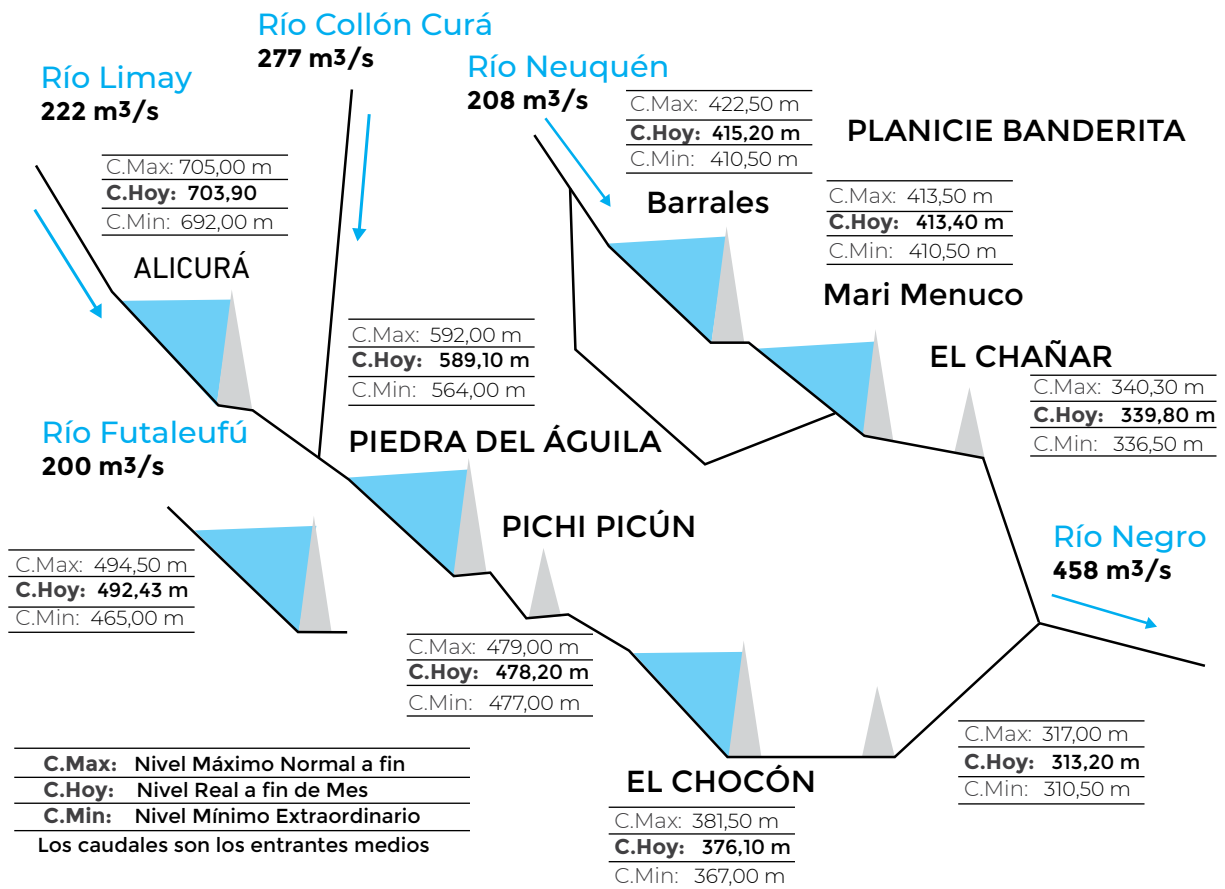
Río Limay
222 m³/s

Río Collón Curá
277 m³/s

Río Neuquén
208 m³/s

C.Max: 422,50 m
C.Hoy: 415,20 m
C.Min: 410,50 m

PLANICIE BANDERITA

C.Max: 705,00 m
C.Hoy: 703,90
C.Min: 692,00 m

Barrales

C.Max: 413,50 m
C.Hoy: 413,40 m
C.Min: 410,50 m

ALICURÁ

Mari Menuco

C.Max: 592,00 m
C.Hoy: 589,10 m
C.Min: 564,00 m

EL CHAÑAR

C.Max: 340,30 m
C.Hoy: 339,80 m
C.Min: 336,50 m

Río Futaleufú
200 m³/s

PIEDRA DEL ÁGUILA

PICHI PICÚN

Río Negro
458 m³/s

C.Max: 494,50 m
C.Hoy: 492,43 m
C.Min: 465,00 m

C.Max: 479,00 m
C.Hoy: 478,20 m
C.Min: 477,00 m

C.Max: 317,00 m
C.Hoy: 313,20 m
C.Min: 310,50 m

C.Max: Nivel Máximo Normal a fin
C.Hoy: Nivel Real a fin de Mes
C.Min: Nivel Mínimo Extraordinario
Los caudales son los entrantes medios

EL CHOCÓN

C.Max: 381,50 m
C.Hoy: 376,10 m
C.Min: 367,00 m